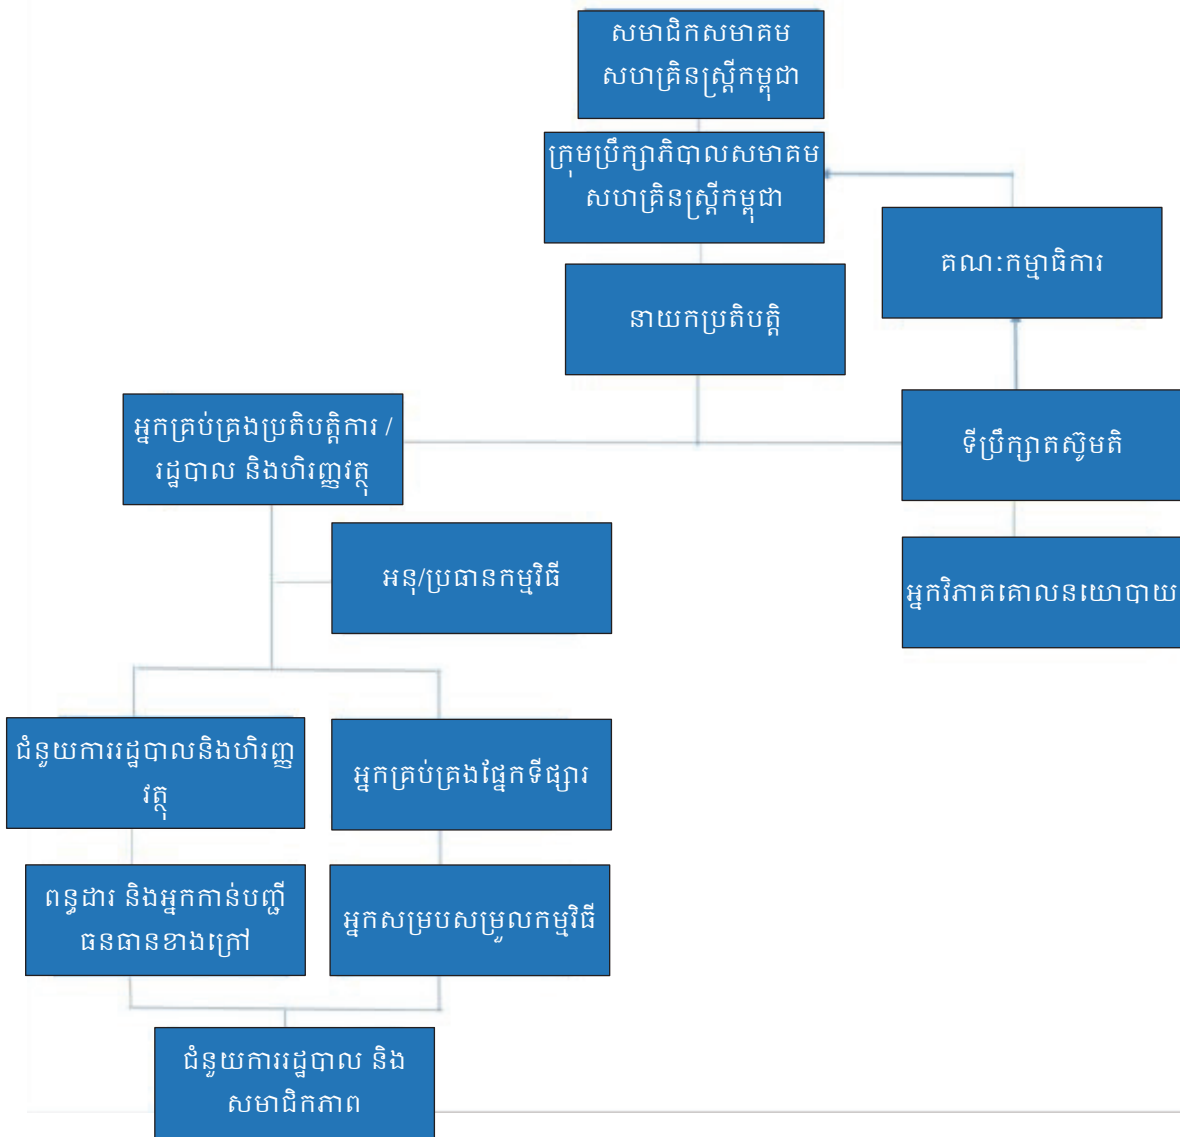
សមាជិកសមាគម សហគ្រិនស្ត្រីកម្ពុជា

ក្រុមប្រឹក្សាភិបាលសមាគម សហគ្រិនស្ត្រីកម្ពុជា

គណៈកម្មាធិការ

នាយកប្រតិបត្តិ

អ្នកគ្រប់គ្រងប្រតិបត្តិការ / រដ្ឋបាល និងហិរញ្ញវត្ថុ

ទីប្រឹក្សាតស៊ូមតិ

អនុ/ប្រធានកម្មវិធី

អ្នកវិភាគគោលនយោបាយ

ជំនួយការរដ្ឋបាលនិងហិរញ្ញវត្ថុ

អ្នកគ្រប់គ្រងផ្នែកទីផ្សារ

ពន្ធដារ និងអ្នកកាន់បញ្ជីធនធានខាងក្រៅ

អ្នកសម្របសម្រួលកម្មវិធី

ជំនួយការរដ្ឋបាល និងសមាជិកភាព